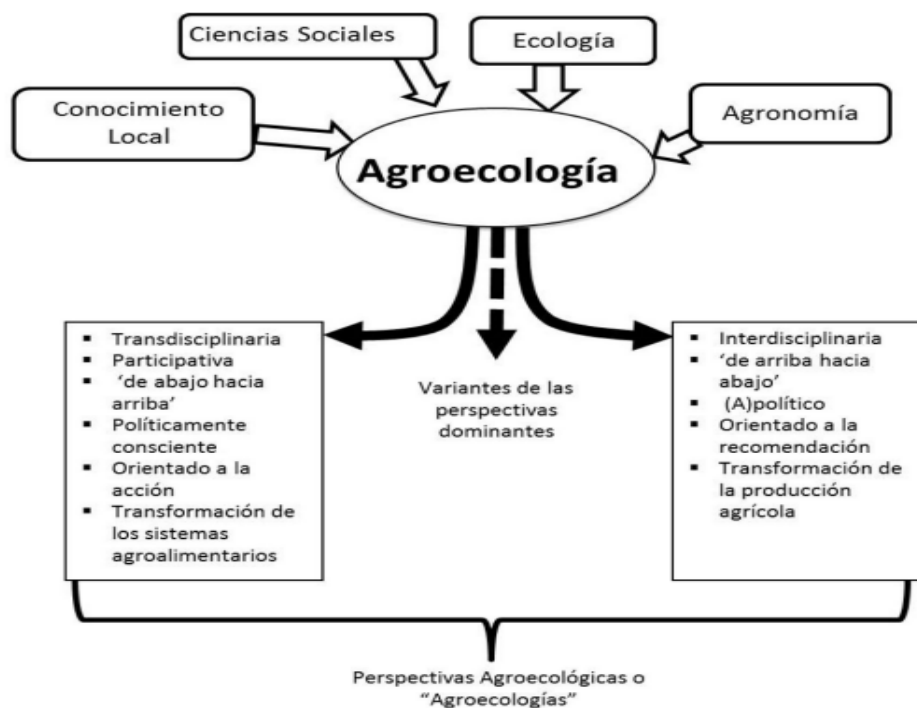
Ciencias Sociales

Ecología

Conocimiento Local

Agronomía

Agroecología

- Transdisciplinaria
- Participativa
- 'de abajo hacia arriba'
- Políticamente consciente
- Orientado a la acción
- Transformación de los sistemas agroalimentarios

Variantes de las perspectivas dominantes

- Interdisciplinaria
- 'de arriba hacia abajo'
- (A)político
- Orientado a la recomendación
- Transformación de la producción agrícola

Perspectivas Agroecológicas o "Agroecologías"